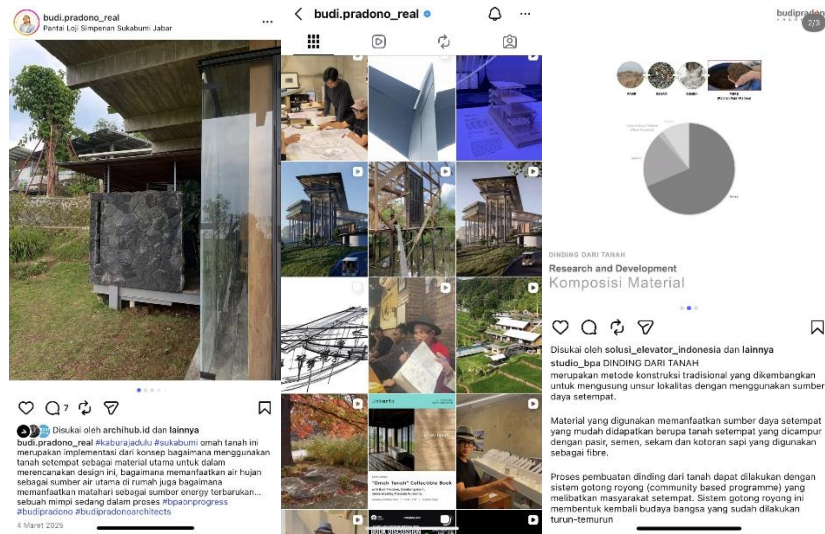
budi.pradono_real
Pantai Loji Simpenan Sukabumi Jabar
···

7

Disukai oleh archihub.id dan lainnya

budi.pradono_real #kaburajadulu #sukabumi omah tanah ini merupakan implementasi dari konsep bagaimana menggunakan tanah setempat sebagai material utama untuk dalam merencanakan design ini, bagaimana memanfaatkan air hujan sebagai sumber air utama di rumah juga bagaimana memanfaatkan matahari sebagai sumber energy terbarukan... sebuah mimpi sedang dalam proses #bpaonprogress #budipradono #budipradonoarchitects

4 Maret 2025

budi.pradono_real

"Omah Tanah" Collectible Book

budipradono

2/3

DINDING DARI TANAH

Research and Development

Komposisi Material

Disukai oleh solusi_elevator_indonesia dan lainnya

studio_bpa DINDING DARI TANAH merupakan metode konstruksi tradisional yang dikembangkan untuk mengusung unsur lokalitas dengan menggunakan sumber daya setempat.

Material yang digunakan memanfaatkan sumber daya setempat yang mudah didapatkan berupa tanah setempat yang dicampur dengan pasir, semen, sekam dan kotoran sapi yang digunakan sebagai fibre.

Proses pembuatan dinding dari tanah dapat dilakukan dengan sistem gotong royong (community based programme) yang melibatkan masyarakat setempat. Sistem gotong royong ini membentuk kembali budaya bangsa yang sudah dilakukan turun-temurun